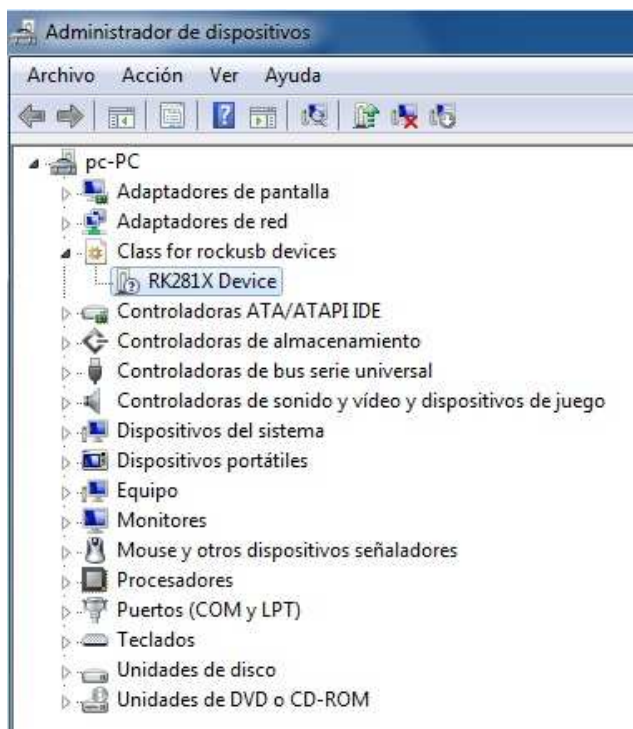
Administrador de dispositivos

Archivo Acción Ver Ayuda

pc-PC
Adaptadores de pantalla
Adaptadores de red
Class for rockusb devices
RK281X Device
Controladoras ATA/ATAPI IDE
Controladoras de almacenamiento
Controladoras de bus serie universal
Controladoras de sonido y vídeo y dispositivos de juego
Dispositivos del sistema
Dispositivos portátiles
Equipo
Monitores
Mouse y otros dispositivos señaladores
Procesadores
Puertos (COM y LPT)
Teclados
Unidades de disco
Unidades de DVD o CD-ROM